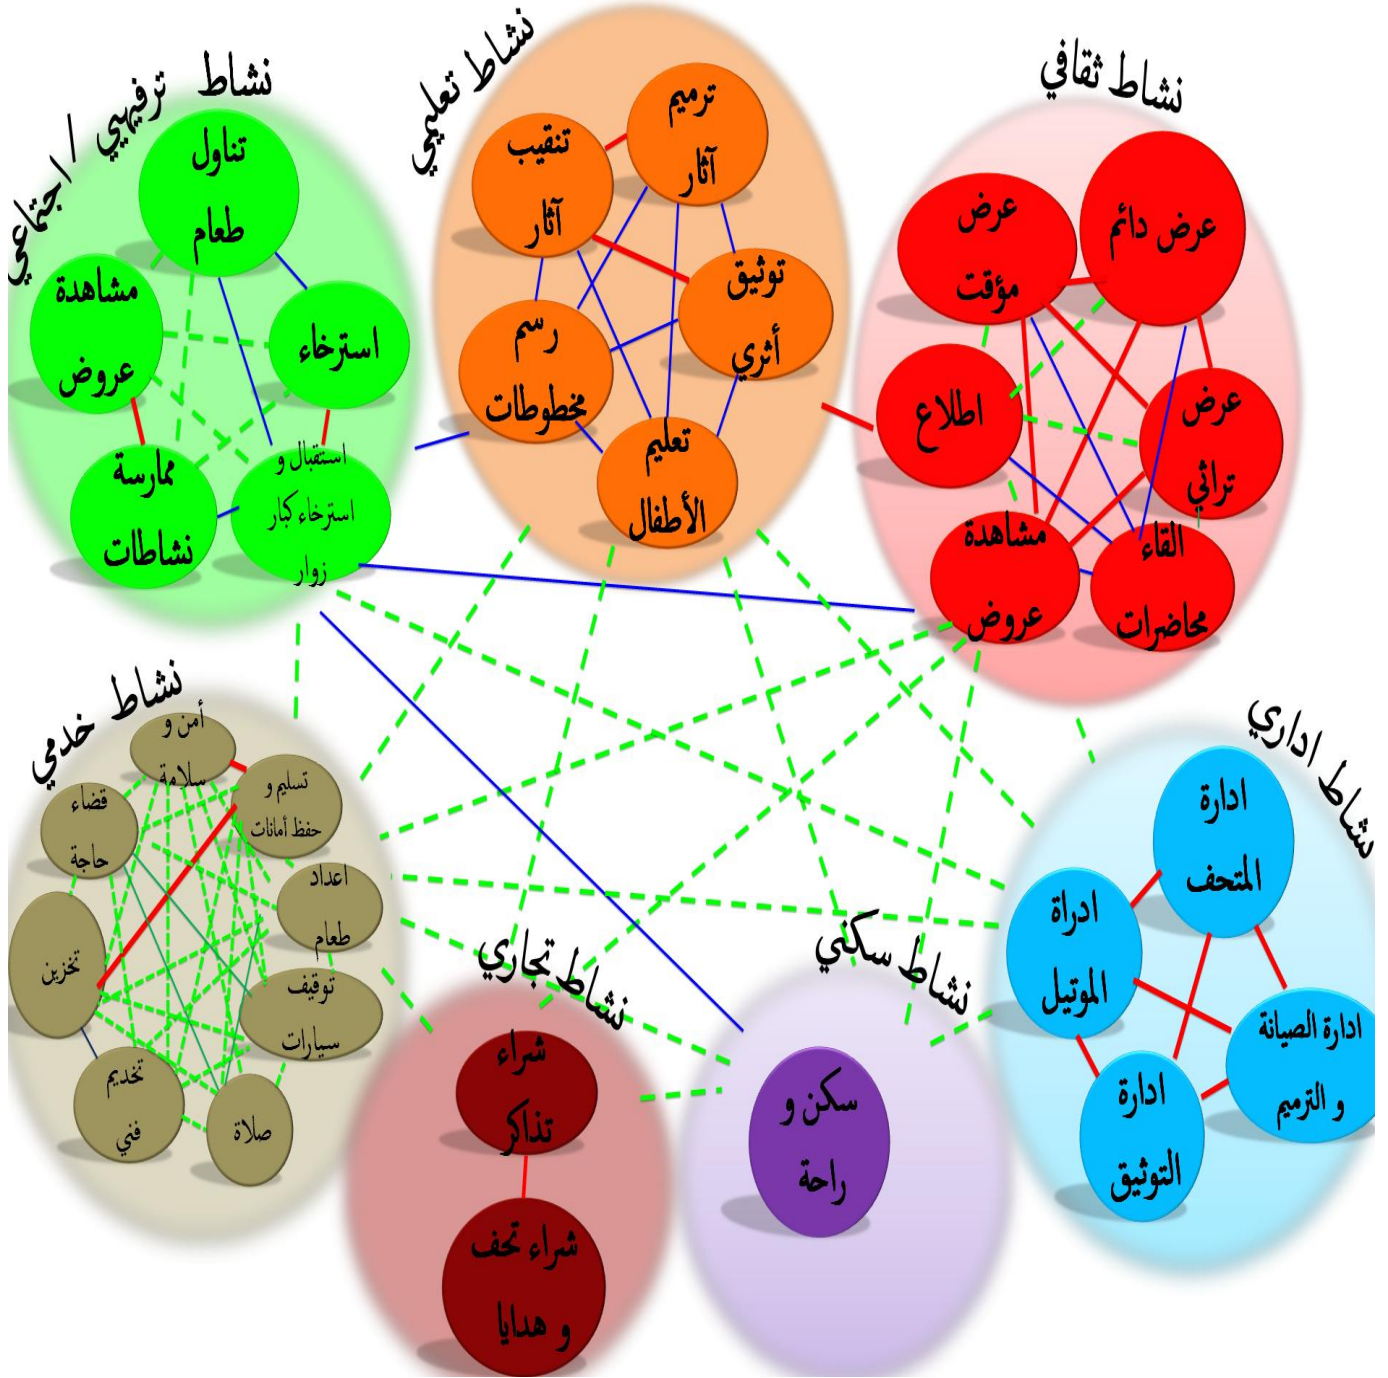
نشاط ترفيهي / اجتماعي

تناول طعام

مشاهدة عروض

استرخاء

ممارسة نشاطات

استقبال و استرخاء كبار زوار

نشاط تعليمي

ترميم آثار

تنقيب آثار

توثيق أثري

رسم مخطوطات

تعليم الأطفال

نشاط ثقافي

عرض مؤقت

عرض دائم

اطلاع

عرض تراثي

مشاهدة عروض

القاء محاضرات

نشاط خدمي

أمن و سلامة

قضاء حاجة

تسليم و حفظ أمانات

اعداد طعام

تخزين

توقيف سيارات

تخديم فني

صلاة

نشاط تجاري

شراء تذاكر

شراء تحف و هدايا

نشاط سكني

سكن و راحة

نشاط اداري

ادارة المتحف

ادراة الموتيل

ادارة الصيانة و الترميم

ادارة التوثيق